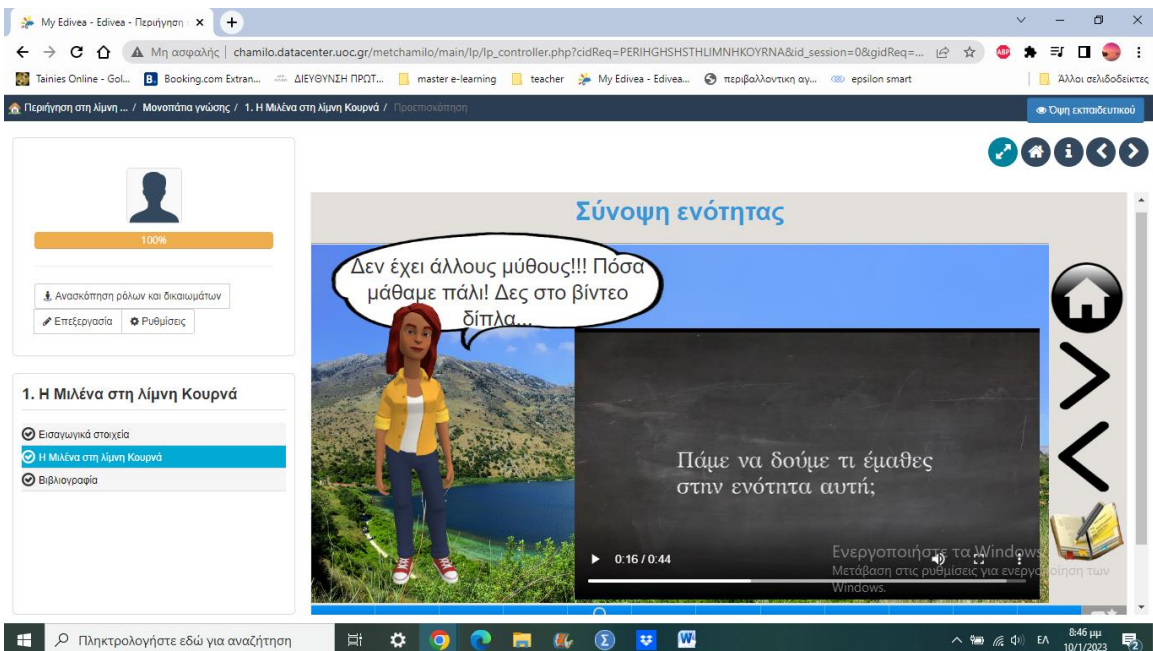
My Edivea - Edivea - Περιήγηση ×

Μη ασφαλής | chamilo.datacenter.uoc.gr/metchamilo/main/lp/lp_controller.php?cidReq=PERIHGHSHSTHLIMNHKOYRNA&id_session=0&gidReq=...

Tainies Online - Gol... Booking.com Extran... ΔΙΕΥΘΥΝΣΗ ΠΡΩΤ... master e-learning teacher My Edivea - Edivea... περιβαλλοντικη αγ... epsilon smart Άλλοι σελιδοδείκτες

Περιήγηση στη λίμνη ... / Μονοπάτια γνώσης / 1. Η Μιλένα στη λίμνη Κουρνά / Προεπισκόπηση

Όψη εκπαιδευτικού

100%

Ανασκόπηση ρόλων και δικαιωμάτων

Επεξεργασία Ρυθμίσεις

1. Η Μιλένα στη λίμνη Κουρνά

Εισαγωγικά στοιχεία

Η Μιλένα στη λίμνη Κουρνά

Βιβλιογραφία

Σύνοψη ενότητας

Δεν έχει άλλους μύθους!!! Πόσα μάθαμε πάλι! Δες στο βίντεο δίπλα...

Πάμε να δούμε τι έμαθες στην ενότητα αυτή;

0:16 / 0:44

Ενεργοποιήστε τα Windows
Μετάβαση στις ρυθμίσεις για ενεργοποίηση των Windows.

Πληκτρολογήστε εδώ για αναζήτηση

ΕΛ 8:46 μμ 10/1/2023